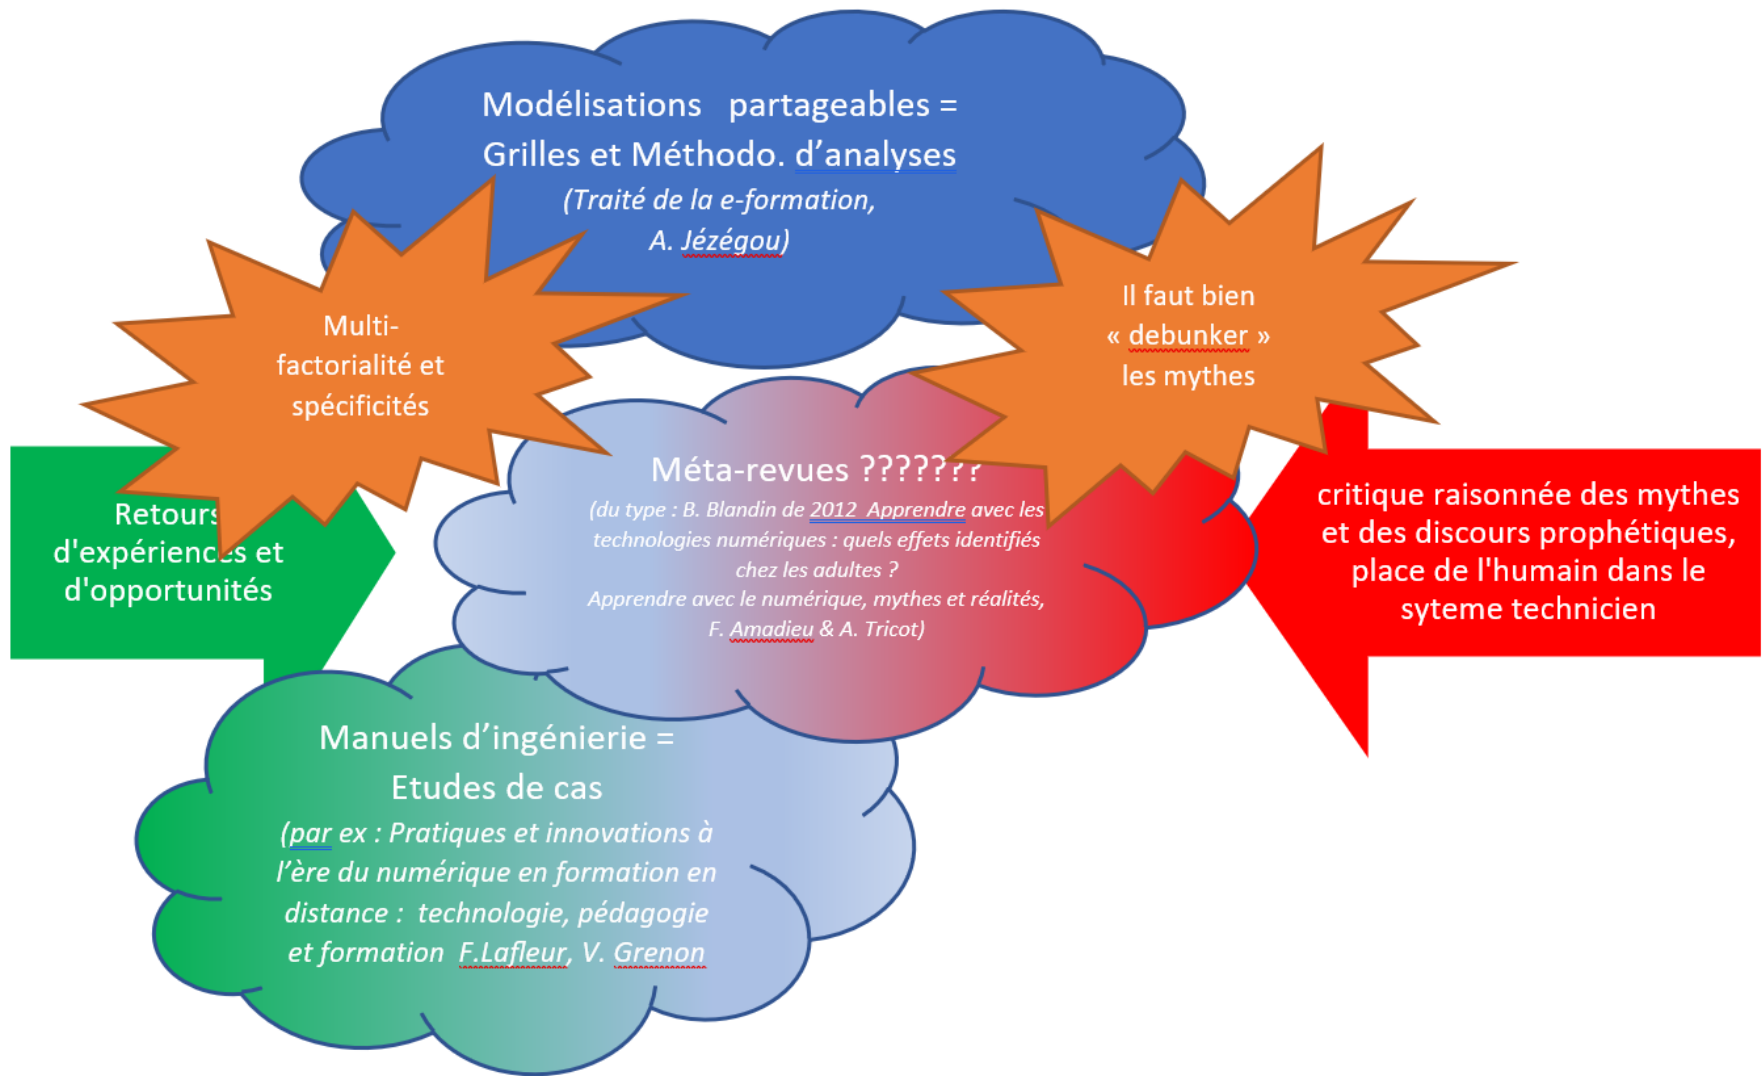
Modélisations partageables = Grilles et Méthodo. d'analyses
(Traité de la e-formation, A. Jézégou)

Multi-factorialité et spécificités

Il faut bien « debunker » les mythes

Retours d'expériences et d'opportunités

Méta-revues ???????
(du type : B. Blandin de 2012 Apprendre avec les technologies numériques : quels effets identifiés chez les adultes ?
Apprendre avec le numérique, mythes et réalités, F. Amadieu & A. Tricot)

critique raisonnée des mythes et des discours prophétiques, place de l'humain dans le syteme technicien

Manuels d'ingénierie = Etudes de cas
(par ex : Pratiques et innovations à l'ère du numérique en formation en distance : technologie, pédagogie et formation F.Lafleur, V. Grenon